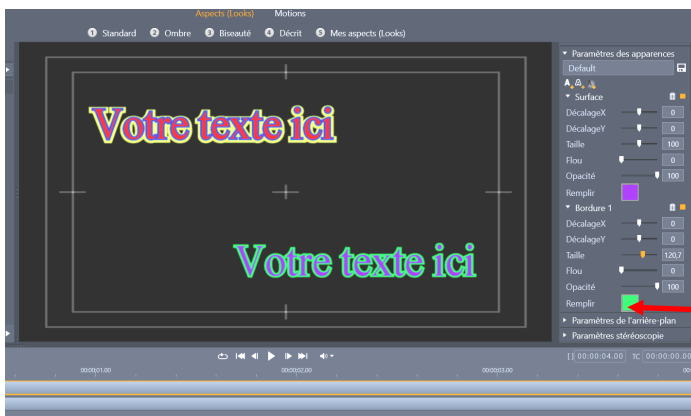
Aspects (Looks) Motions

1 Standard 2 Ombre 3 Biseauté 4 Décrit 5 Mes aspects (Looks)

Votre texte ici

Votre texte ici

▾ Paramètres des apparences
Default
▾ Surface
DécalageX 0
DécalageY 0
Taille 100
Flou 0
Opacité 100
Remplir
▾ Bordure 1
DécalageX 0
DécalageY 0
Taille 120,7
Flou 0
Opacité 100
Remplir
▸ Paramètres de l'arrière-plan
▸ Paramètres stéréoscopie

00:00:01.00 00:00:02.00 00:00:03.00
[ ] 00:00:04.00 TC 00:00:00.00